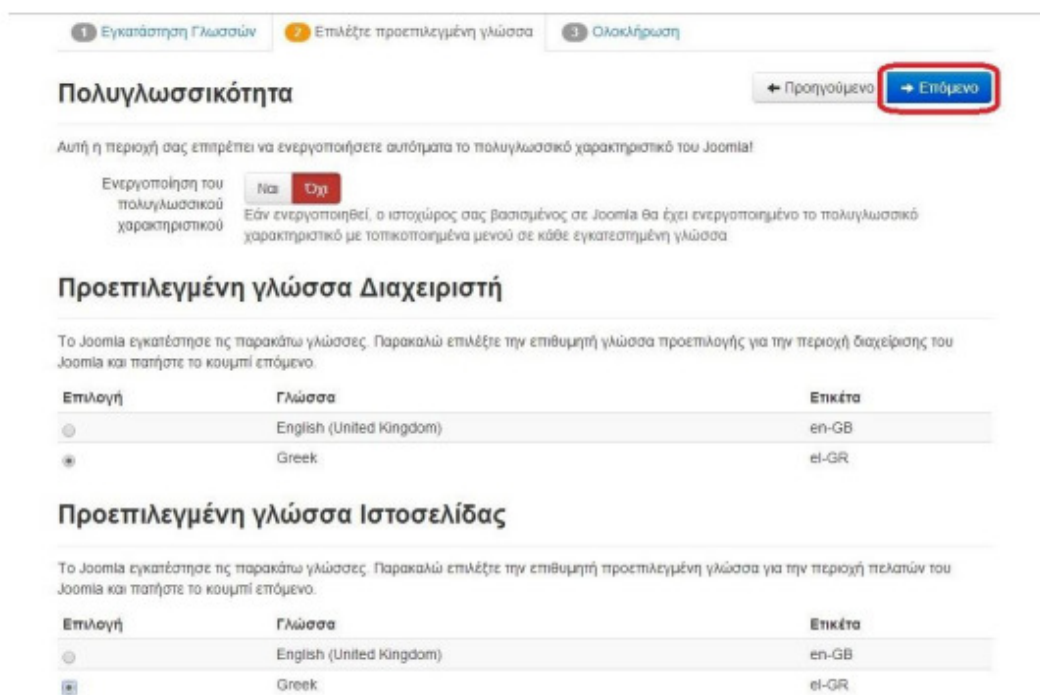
1 Εγκατάσταση Γλωσσών 2 Επιλέξτε προεπιλεγμένη γλώσσα 3 Ολοκλήρωση

Πολυγλωσσικότητα

← Προηγούμενο → Επόμενο

Αυτή η περιοχή σας επιτρέπει να ενεργοποιήσετε αυτόματα το πολυγλωσσικό χαρακτηριστικό του Joomla!

Ενεργοποίηση του πολυγλωσσικού χαρακτηριστικού Ναι Όχι

Εάν ενεργοποιηθεί, ο ιστοχώρος σας βασισμένος σε Joomla θα έχει ενεργοποιημένο το πολυγλωσσικό χαρακτηριστικό με τοπικοποιημένα μενού σε κάθε εγκατεστημένη γλώσσα

Προεπιλεγμένη γλώσσα Διαχειριστή

Το Joomla εγκατέστησε τις παρακάτω γλώσσες. Παρακαλώ επιλέξτε την επιθυμητή γλώσσα προεπιλογής για την περιοχή διαχείρισης του Joomla και πατήστε το κουμπί επόμενο.

| Επιλογή | Γλώσσα | Ετικέτα |
|---|---|---|
| | English (United Kingdom) | en-GB |
| | Greek | el-GR |

Προεπιλεγμένη γλώσσα Ιστοσελίδας

Το Joomla εγκατέστησε τις παρακάτω γλώσσες. Παρακαλώ επιλέξτε την επιθυμητή προεπιλεγμένη γλώσσα για την περιοχή πελατών του Joomla και πατήστε το κουμπί επόμενο.

| Επιλογή | Γλώσσα | Ετικέτα |
|---|---|---|
| | English (United Kingdom) | en-GB |
| | Greek | el-GR |